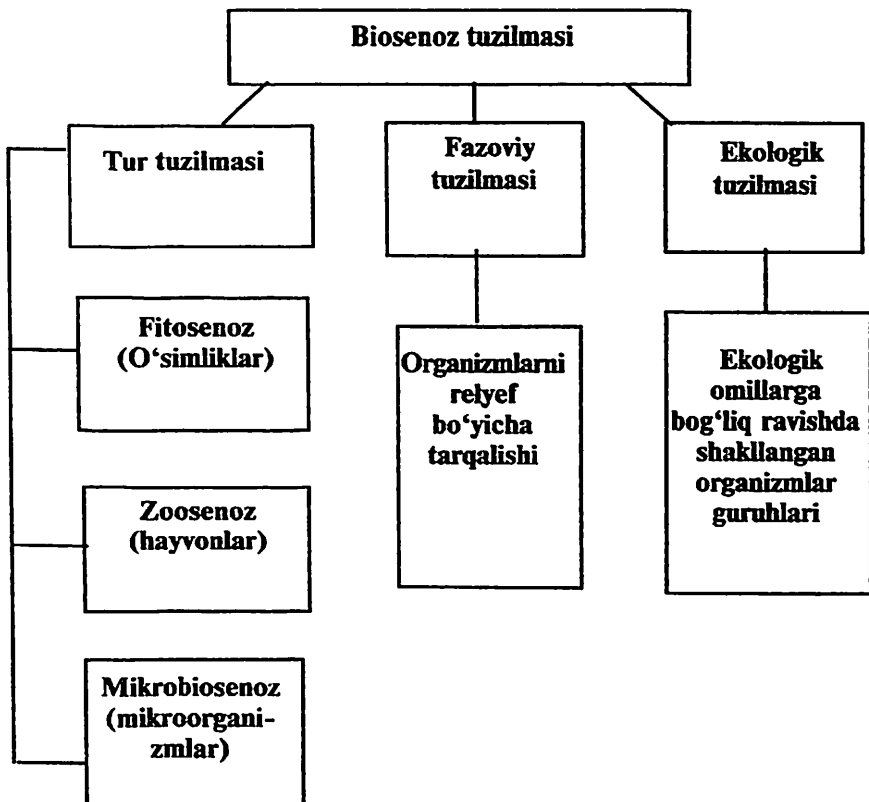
Biosenoz tuzilmasi

Tur tuzilmasi

Fitosenoz (O‘simliklar)

Zoosenoz (hayvonlar)

Mikrobiosenoz (mikroorganizmlar)

Fazoviy tuzilmasi

Organizmlarni relyef bo‘yicha tarqalishi

Ekologik tuzilmasi

Ekologik omillarga bog‘liq ravishda shakllangan organizmlar guruhlari